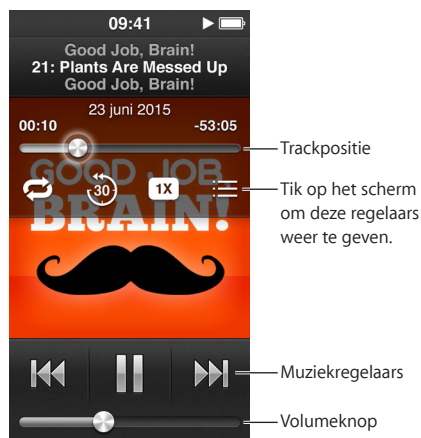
09:41

Good Job, Brain!
21: Plants Are Messed Up
Good Job, Brain!

23 juni 2015

00:10

-53:05

Trackpositie

30

1X

Tik op het scherm om deze regelaars weer te geven.

GOOD JOB, BRAIN!

Muziekregelaars

Volumeknop